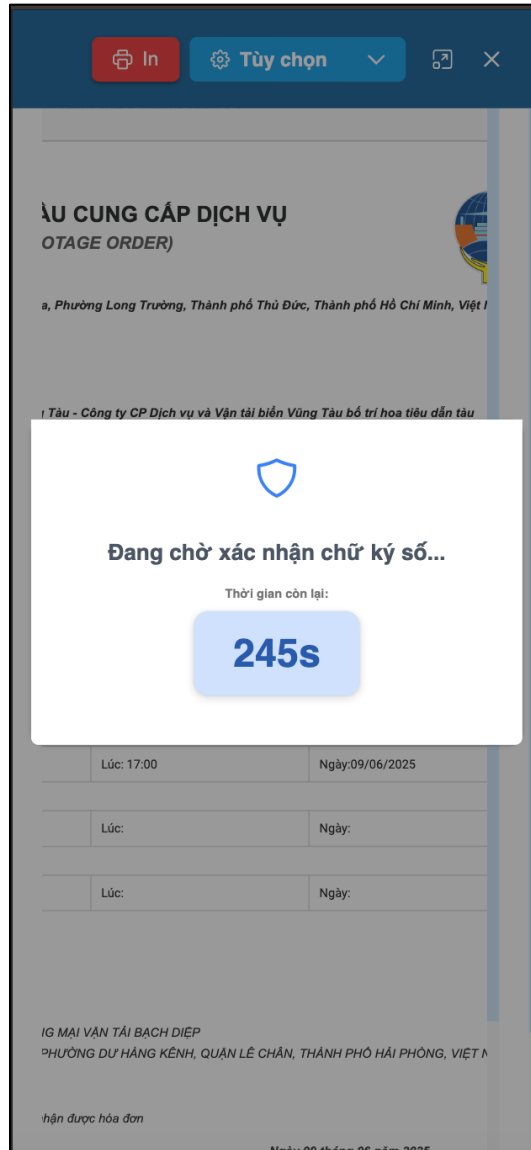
In
Tùy chọn

ÀU CUNG CẤP DỊCH VỤ
OTAGE ORDER)

a, Phường Long Trường, Thành phố Thủ Đức, Thành phố Hồ Chí Minh, Việt

Tàu - Công ty CP Dịch vụ và Vận tải biển Vũng Tàu bố trí hoa tiêu dẫn tàu

Đang chờ xác nhận chữ ký số...

Thời gian còn lại:

245s

| | Lúc: 17:00 | Ngày:09/06/2025 |
|---|---|---|
| | Lúc: | Ngày: |
| | Lúc: | Ngày: |

G MẠI VẬN TẢI BẠCH DIỆP
PHƯỜNG DƯ HÀNG KÊNH, QUẬN LÊ CHÂN, THÀNH PHỐ HẢI PHÒNG, VIỆT N

hận được hóa đơn

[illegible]